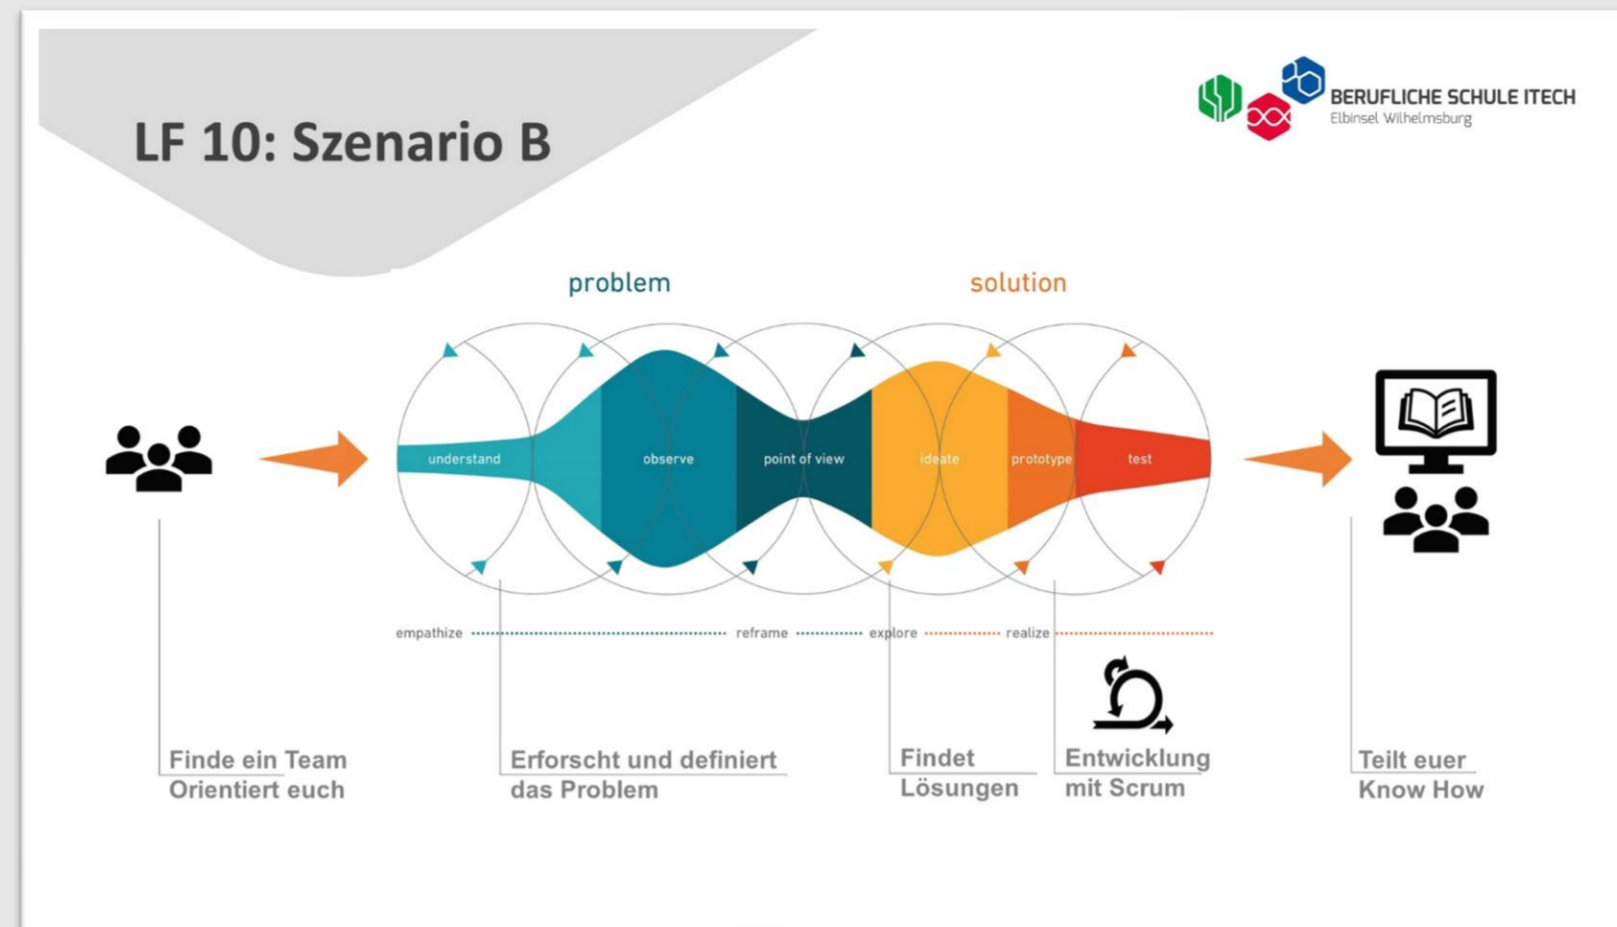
LF 10: Szenario B

BERUFLICHE SCHULE ITECH
Elbinsel Wilhelmsburg

problem

solution

understand

observe

point of view

ideate

prototype

test

empathize reframe explore realize

Finde ein Team
Orientiert euch

Erforscht und definiert
das Problem

Findet
Lösungen

Entwicklung
mit Scrum

Teilt euer
Know How